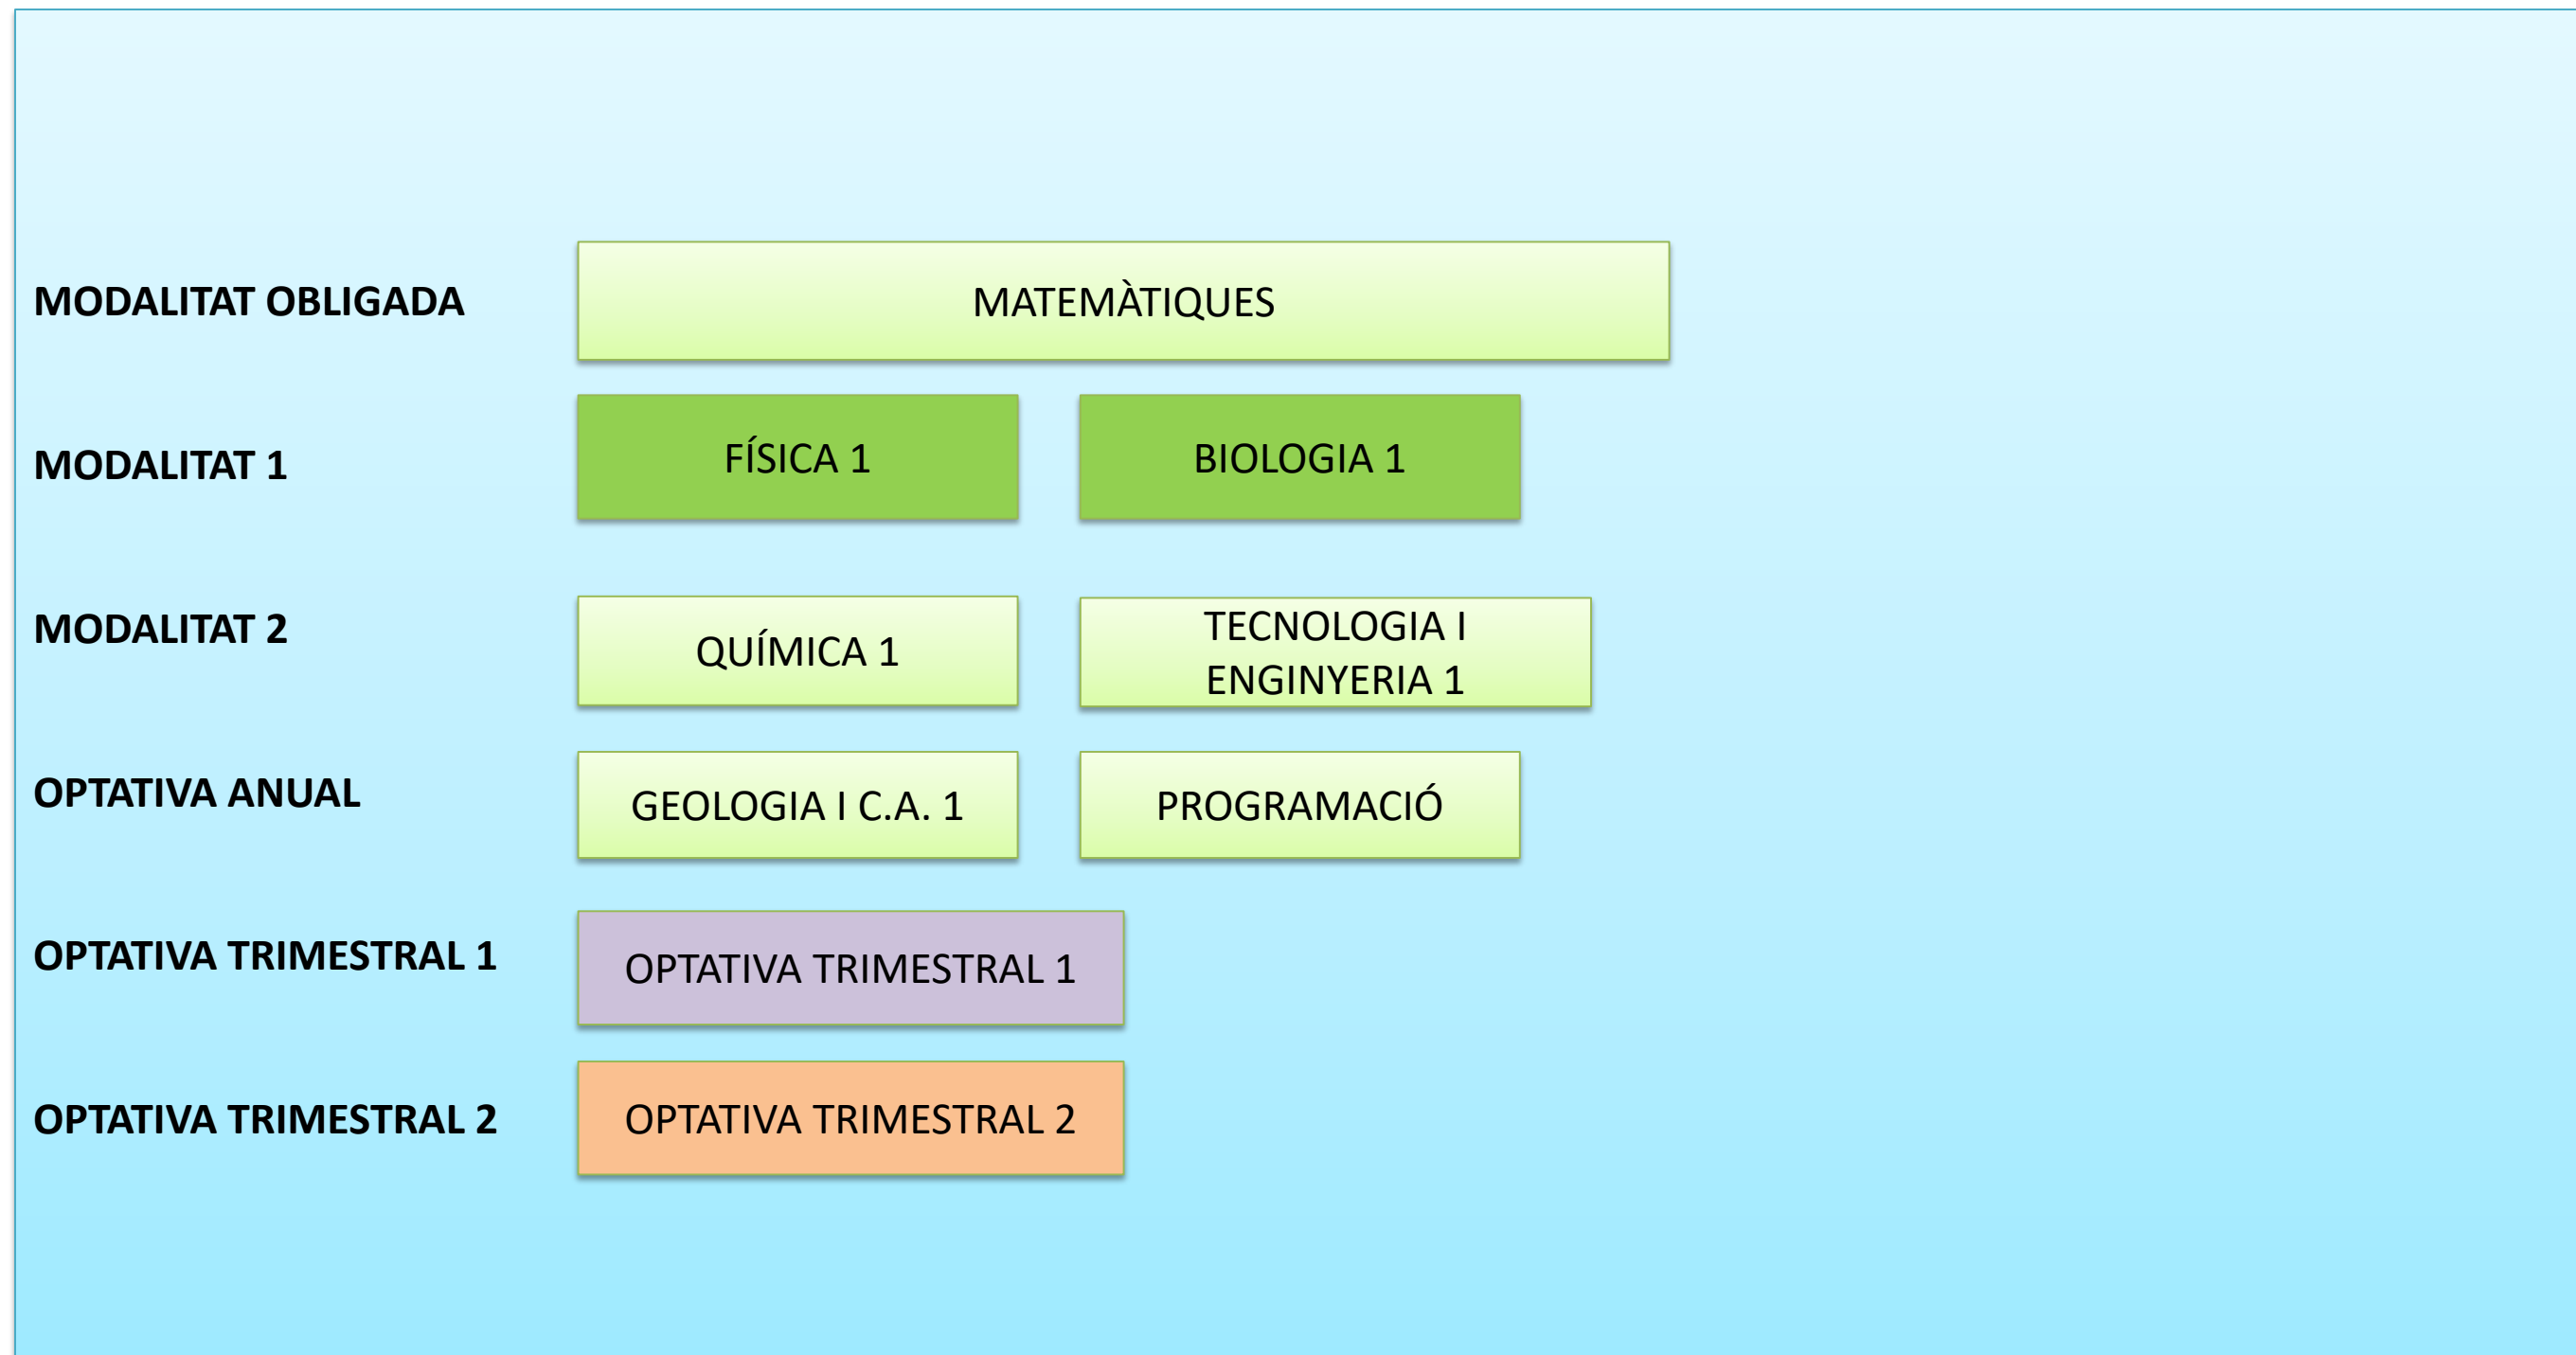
MODALITAT OBLIGADA MATEMÀTIQUES

MODALITAT 1 FÍSICA 1 BIOLOGIA 1

MODALITAT 2 QUÍMICA 1 TECNOLOGIA I ENGINYERIA 1

OPTATIVA ANUAL GEOLOGIA I C.A. 1 PROGRAMACIÓ

OPTATIVA TRIMESTRAL 1 OPTATIVA TRIMESTRAL 1

OPTATIVA TRIMESTRAL 2 OPTATIVA TRIMESTRAL 2